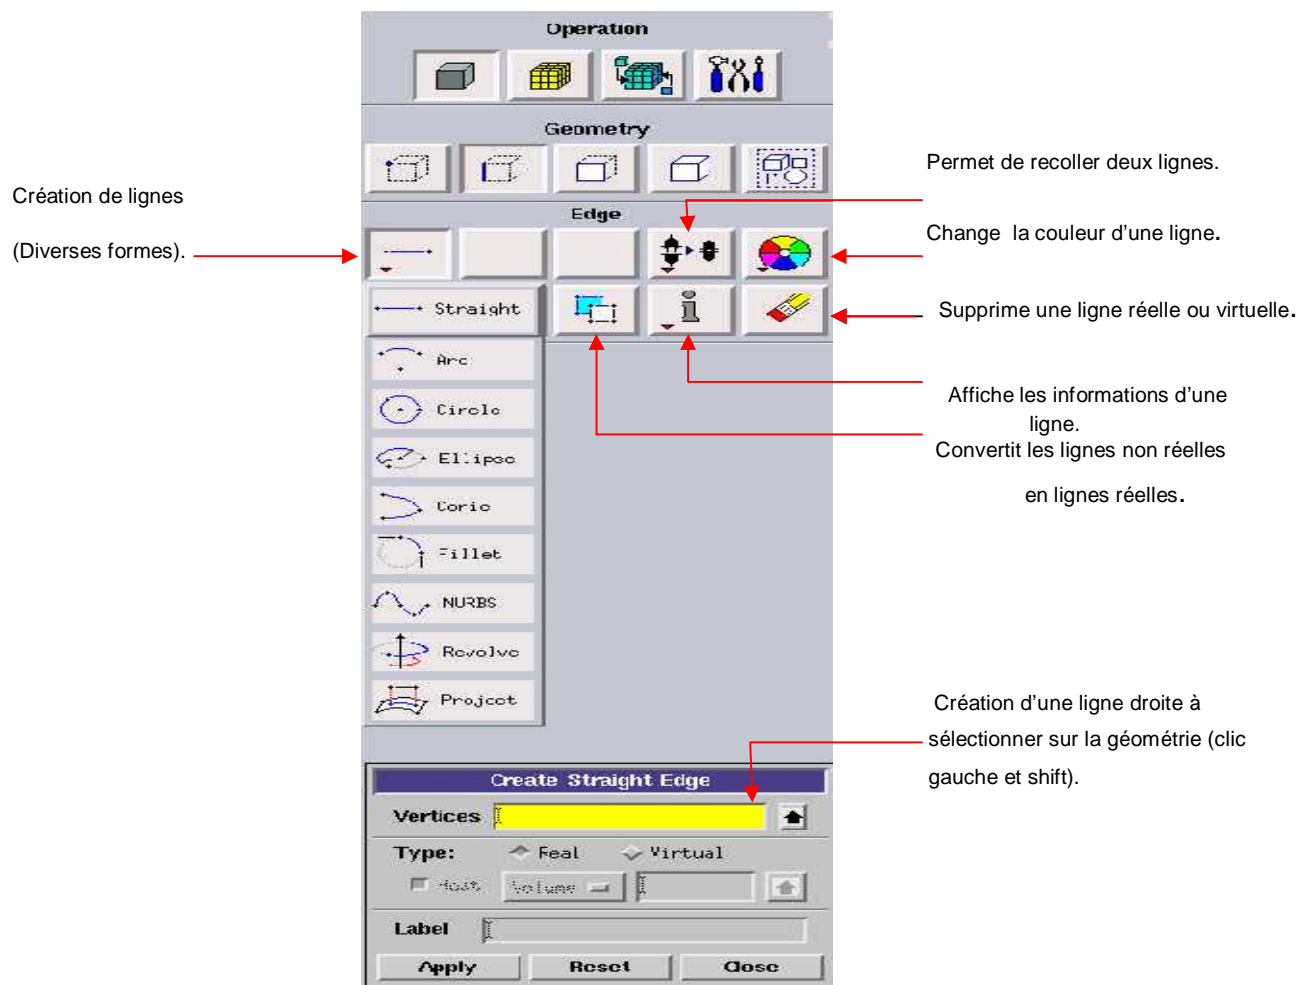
Operation

Geometry

Edge

Straight

Arc

Circle

Ellipse

Conic

Fillet

NURBS

Revolve

Project

Create Straight Edge

Vertices

Type: Real Virtual

Host Volume

Label

Apply Reset Close

Création de lignes

(Diverses formes).

Permet de recoller deux lignes.

Change la couleur d'une ligne.

Supprime une ligne réelle ou virtuelle.

Affiche les informations d'une ligne.

Convertit les lignes non réelles en lignes réelles.

Création d'une ligne droite à sélectionner sur la géométrie (clic gauche et shift).